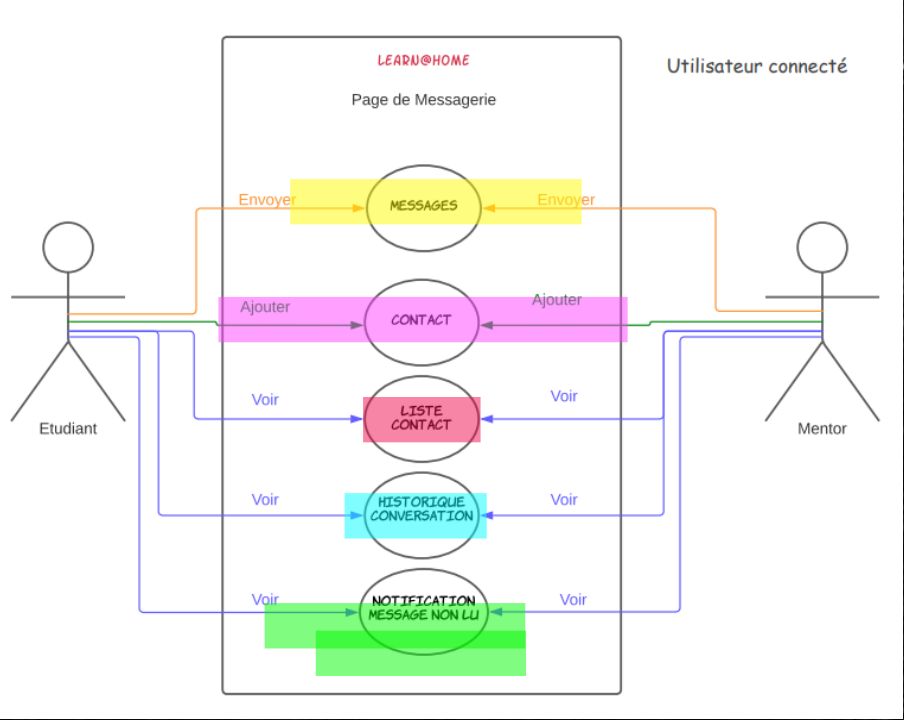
LEARN@HOME

Page de Messagerie

Utilisateur connecté

Envoyer

MESSAGES

Envoyer

Ajouter

CONTACT

Ajouter

Etudiant

Mentor

Voir

LISTE CONTACT

Voir

Voir

HISTORIQUE CONVERSATION

Voir

Voir

NOTIFICATION MESSAGE NON LU

Voir